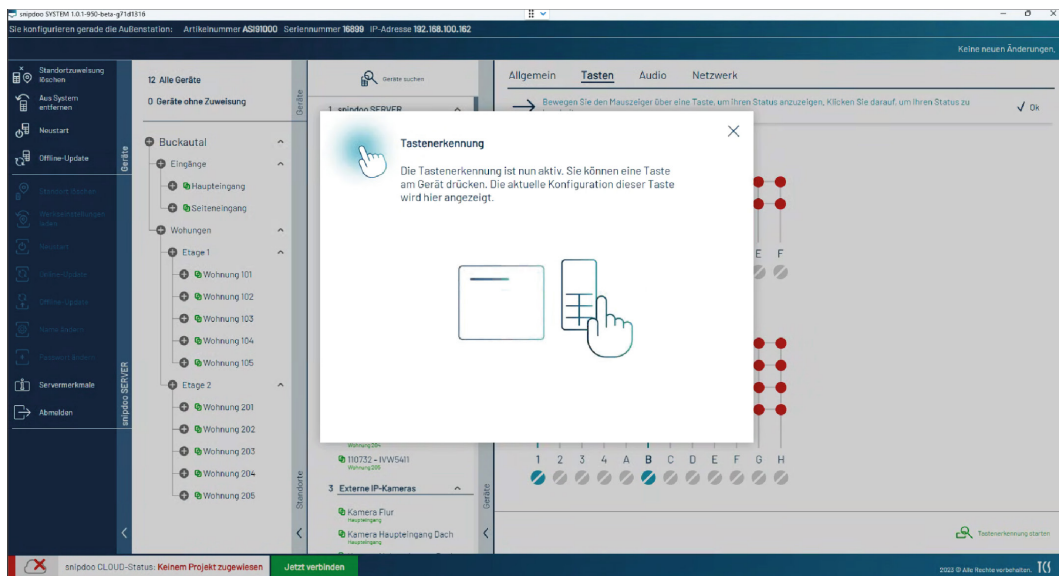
snipdoo SYSTEM 1.0.1-950-beta-g71d1316

Sie konfigurieren gerade die Außenstation: Artikelnummer ASI91000 Seriennummer 16899 IP-Adresse 192.168.100.162

Keine neuen Änderungen.

Standortzuweisung löschen

Aus System entfernen

Neustart

Offline-Update

Standort löschen

Werkseinstellungen laden

Neustart

Online-Update

Offline-Update

Name ändern

Passwort ändern

Servermerkmale

Abmelden

Geräte

snipdoo SERVER

12 Alle Geräte

0 Geräte ohne Zuweisung

Buckautal

Eingänge

Haupteingang

Seiteneingang

Wohnungen

Etage 1

Wohnung 101

Wohnung 102

Wohnung 103

Wohnung 104

Wohnung 105

Etage 2

Wohnung 201

Wohnung 202

Wohnung 203

Wohnung 204

Wohnung 205

Geräte suchen

Geräte

1 snipdoo SERVER

Wohnung 204

110732 - IVW5411

Wohnung 205

3 Externe IP-Kameras

Kamera Flur

Haupteingang

Kamera Haupteingang Dach

Haupteingang

Standorte

Geräte

Allgemein Tasten Audio Netzwerk

Bewegen Sie den Mauszeiger über eine Taste, um ihren Status anzuzeigen. Klicken Sie darauf, um ihren Status zu

Ok

E F

1 2 3 4 A B C D E F G H

Tastenerkennung starten

Tastenerkennung

Die Tastenerkennung ist nun aktiv. Sie können eine Taste am Gerät drücken. Die aktuelle Konfiguration dieser Taste wird hier angezeigt.

snipdoo CLOUD-Status: Keinem Projekt zugewiesen

Jetzt verbinden

2023 © Alle Rechte vorbehalten. TCS